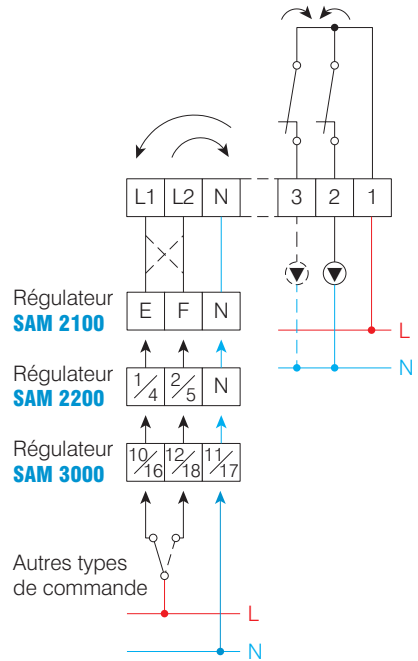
| L1 | L2 | N |
|---|---|---|

| 3 | 2 | 1 |
|---|---|---|

L

N

Régulateur
SAM 2100

| E | F | N |
|---|---|---|

Régulateur
SAM 2200

| $\frac{1}{4}$ | $\frac{2}{5}$ | N |
|---|---|---|

Régulateur
SAM 3000

| $\frac{10}{16}$ | $\frac{12}{18}$ | $\frac{11}{17}$ |
|---|---|---|

Autres types
de commande

L

N